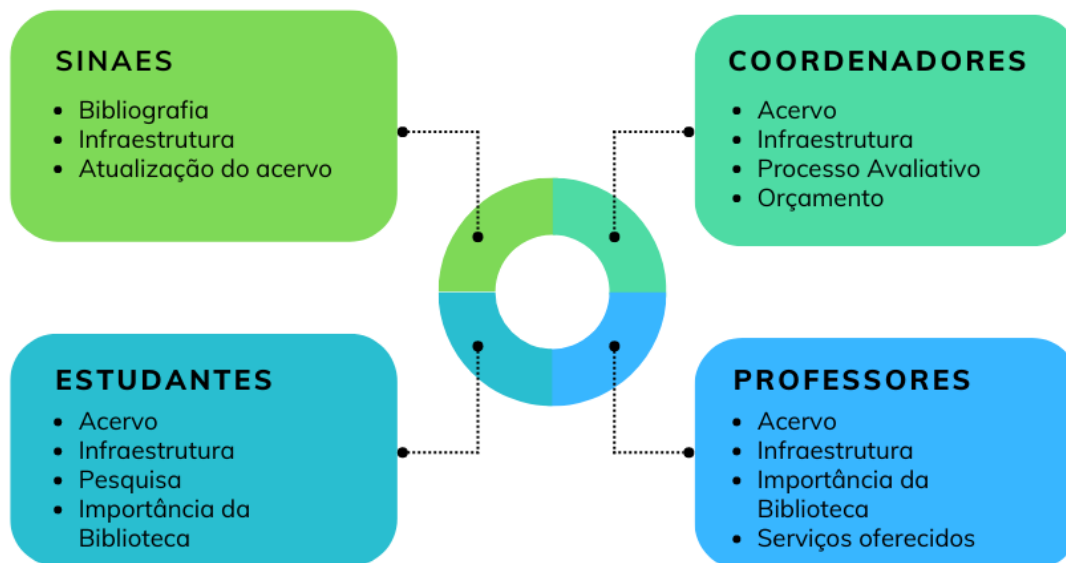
SINAES
- Bibliografia
- Infraestrutura
- Atualização do acervo

COORDENADORES
- Acervo
- Infraestrutura
- Processo Avaliativo
- Orçamento

ESTUDANTES
- Acervo
- Infraestrutura
- Pesquisa
- Importância da Biblioteca

PROFESSORES
- Acervo
- Infraestrutura
- Importância da Biblioteca
- Serviços oferecidos